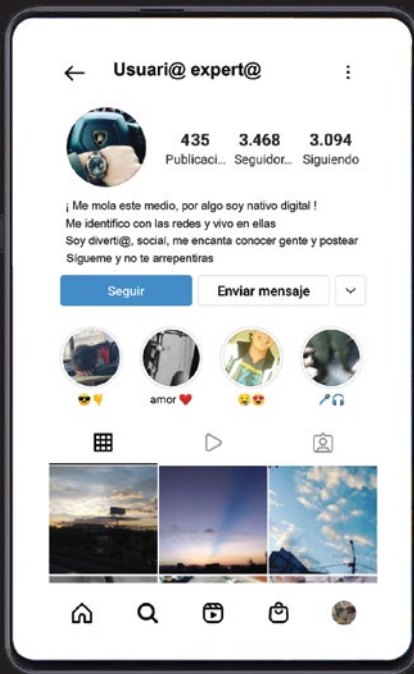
Usuari@ expert@

435 Publicaci...
3.468 Seguidor...
3.094 Siguiendo

¡ Me mola este medio, por algo soy nativo digital !
Me identifico con las redes y vivo en ellas
Soy diverti@, social, me encanta conocer gente y postear
Sigueme y no te arrepentiras

Seguir
Enviar mensaje

😎👎
amor ❤️
🤤😍
🎤🎧